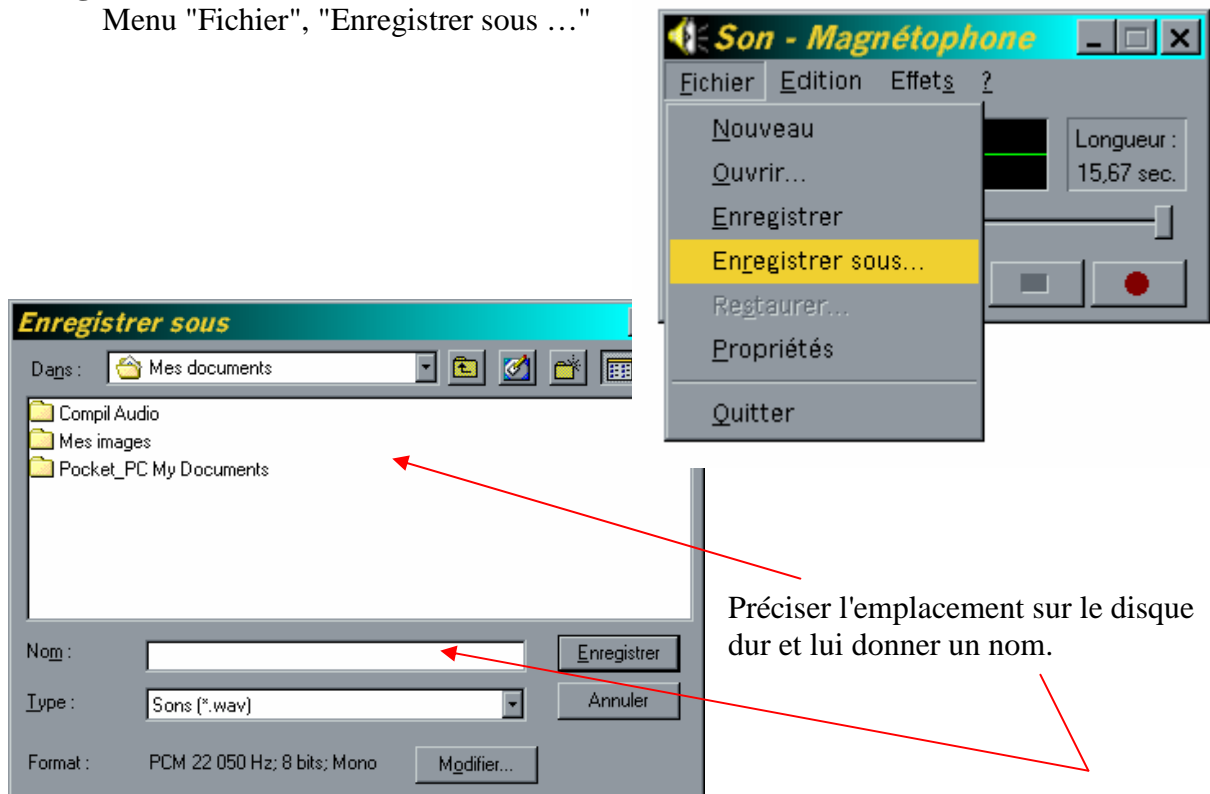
Menu "Fichier", "Enregistrer sous …"

Son - Magnétophone

Fichier Edition Effets ?

Nouveau
Ouvrir...
Enregistrer
Enregistrer sous...
Restaurer...
Propriétés
Quitter

Longueur : 15,67 sec.

Enregistrer sous

Dans : Mes documents

Compil Audio
Mes images
Pocket_PC My Documents

Nom :
Enregistrer

Type : Sons (*.wav)
Annuler

Format : PCM 22 050 Hz; 8 bits; Mono
Modifier...

Préciser l'emplacement sur le disque dur et lui donner un nom.